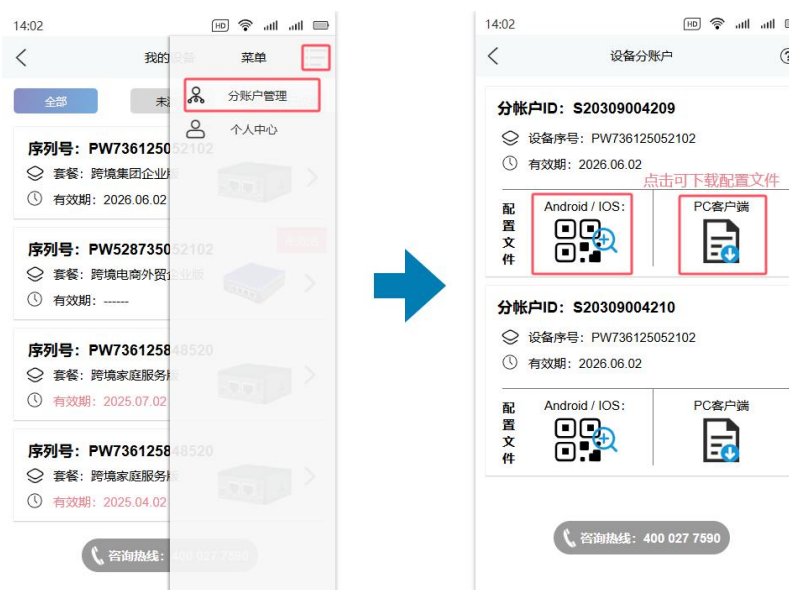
14:02

我的设备

菜单

分账户管理

个人中心

全部

未

序列号：PW736125052102

套餐：跨境集团企业版

有效期：2026.06.02

序列号：PW528735052102

套餐：跨境电商外贸企业版

有效期：------

序列号：PW736125848520

套餐：跨境家庭服务版

有效期：2025.07.02

序列号：PW736125848520

套餐：跨境家庭服务版

有效期：2025.04.02

咨询热线：400 027 7590

14:02

设备分账户

分帐户ID：S20309004209

设备序号：PW736125052102

有效期：2026.06.02

点击可下载配置文件

配置文件

Android / IOS:

PC客户端

分帐户ID：S20309004210

设备序号：PW736125052102

有效期：2026.06.02

配置文件

Android / IOS:

PC客户端

咨询热线：400 027 7590